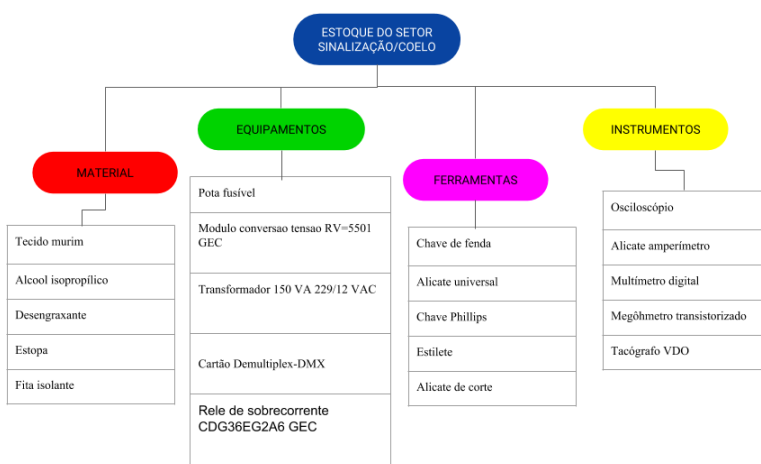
ESTOQUE DO SETOR SINALIZAÇÃO/COELO

MATERIAL

Tecido murim

Alcool isopropílico

Desengraxante

Estopa

Fita isolante

EQUIPAMENTOS

Pota fusível

Modulo conversao tensao RV=5501 GEC

Transformador 150 VA 229/12 VAC

Cartão Demultiplex-DMX

Rele de sobrecorrente CDG36EG2A6 GEC

FERRAMENTAS

Chave de fenda

Alicate universal

Chave Phillips

Estilete

Alicate de corte

INSTRUMENTOS

Osciloscópio

Alicate amperímetro

Multímetro digital

Megôhmetro transistorizado

Tacógrafo VDO